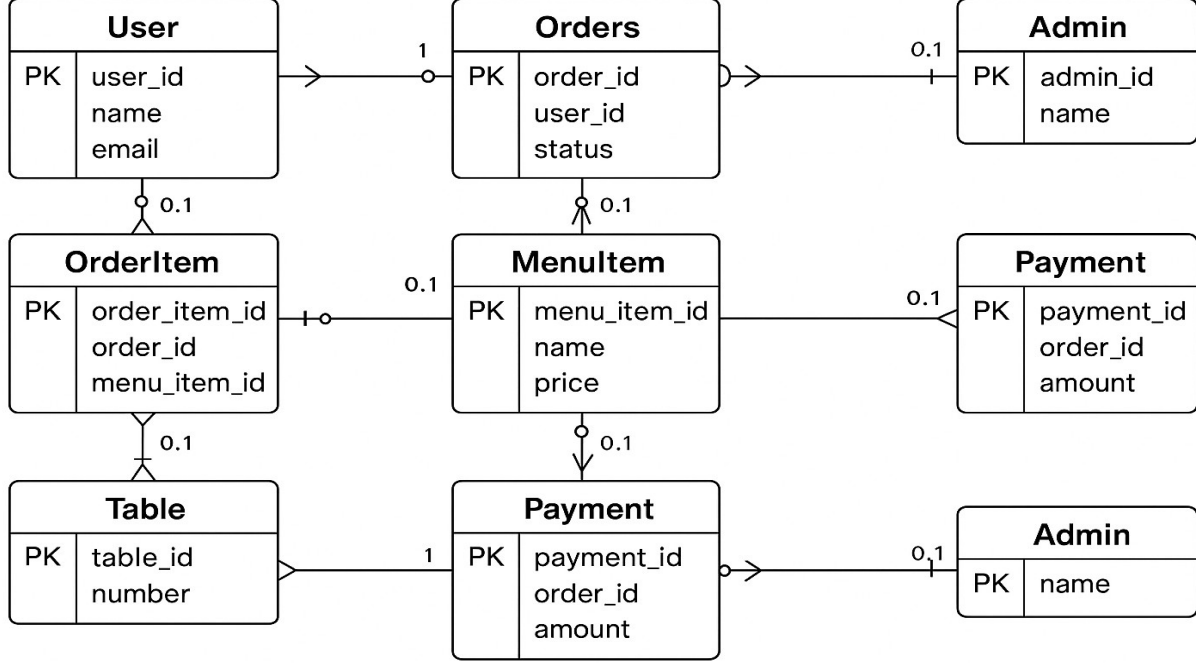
User

| PK | user_id<br>name<br>email |
|---|---|

1

Orders

| PK | order_id<br>user_id<br>status |
|---|---|

0.1

Admin

| PK | admin_id<br>name |
|---|---|

0.1

0.1

OrderItem

| PK | order_item_id<br>order_id<br>menu_item_id |
|---|---|

0.1

MenuItem

| PK | menu_item_id<br>name<br>price |
|---|---|

0.1

Payment

| PK | payment_id<br>order_id<br>amount |
|---|---|

0.1

0.1

Table

| PK | table_id<br>number |
|---|---|

1

Payment

| PK | payment_id<br>order_id<br>amount |
|---|---|

0.1

Admin

| PK | name |
|---|---|